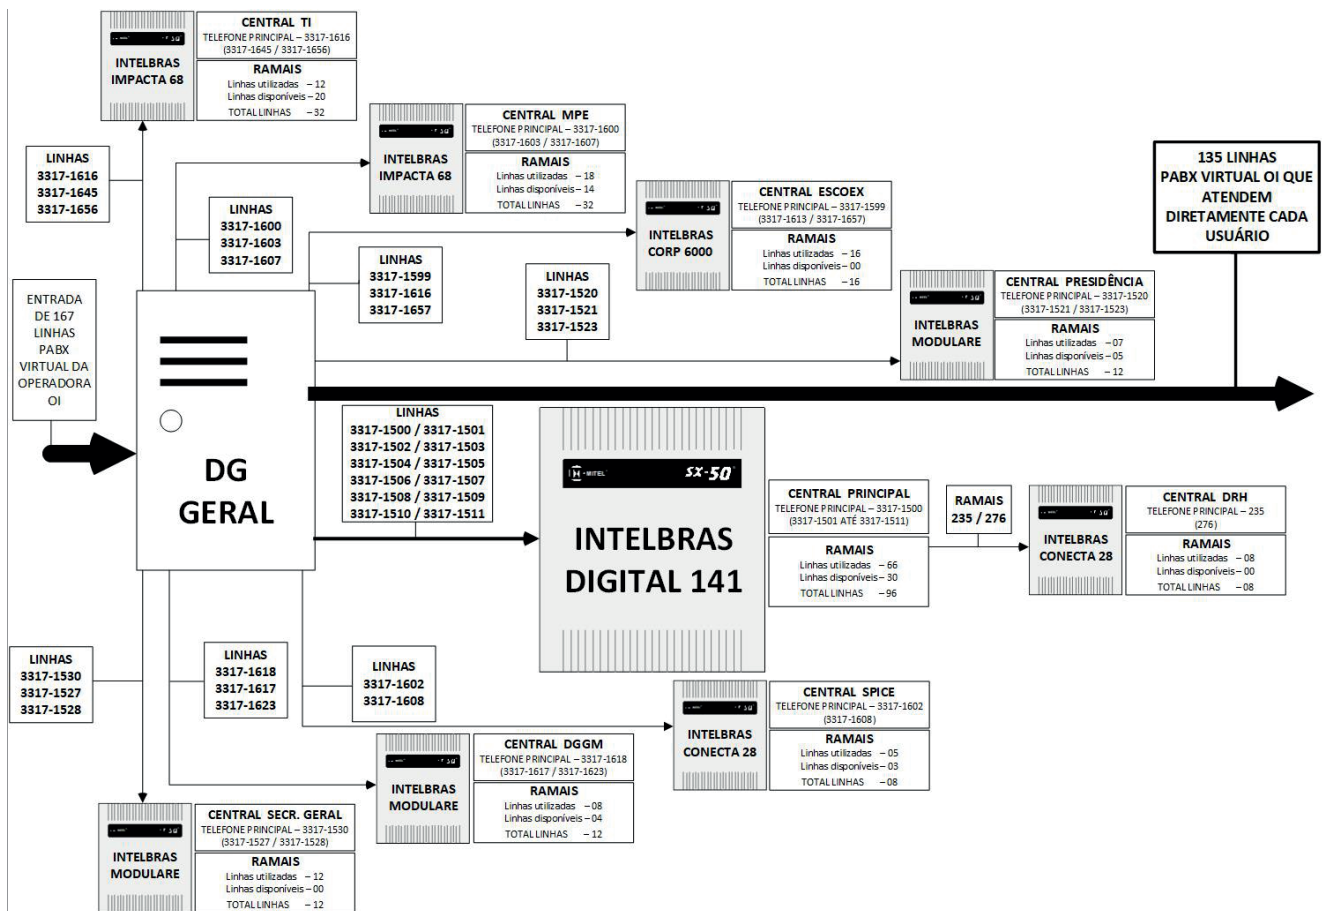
INTELBRAS IMPACTA 68

CENTRAL TI
TELEFONE PRINCIPAL – 3317-1616
(3317-1645 / 3317-1656)

RAMAIS
Linhas utilizadas – 12
Linhas disponíveis – 20
TOTAL LINHAS – 32

LINHAS
3317-1616
3317-1645
3317-1656

INTELBRAS IMPACTA 68

CENTRAL MPE
TELEFONE PRINCIPAL – 3317-1600
(3317-1603 / 3317-1607)

RAMAIS
Linhas utilizadas – 18
Linhas disponíveis – 14
TOTAL LINHAS – 32

LINHAS
3317-1600
3317-1603
3317-1607

INTELBRAS CORP 6000

CENTRAL ESCOEX
TELEFONE PRINCIPAL – 3317-1599
(3317-1613 / 3317-1657)

RAMAIS
Linhas utilizadas – 16
Linhas disponíveis – 00
TOTAL LINHAS – 16

LINHAS
3317-1599
3317-1616
3317-1657

135 LINHAS
PABX VIRTUAL OI QUE ATENDEM DIRETAMENTE CADA USUÁRIO

LINHAS
3317-1520
3317-1521
3317-1523

INTELBRAS MODULARE

CENTRAL PRESIDÊNCIA
TELEFONE PRINCIPAL – 3317-1520
(3317-1521 / 3317-1523)

RAMAIS
Linhas utilizadas – 07
Linhas disponíveis – 05
TOTAL LINHAS – 12

ENTRADA DE 167 LINHAS PABX VIRTUAL DA OPERADORA OI

DG GERAL

LINHAS
3317-1500 / 3317-1501
3317-1502 / 3317-1503
3317-1504 / 3317-1505
3317-1506 / 3317-1507
3317-1508 / 3317-1509
3317-1510 / 3317-1511

MITEL SX-50

INTELBRAS DIGITAL 141

CENTRAL PRINCIPAL
TELEFONE PRINCIPAL – 3317-1500
(3317-1501 ATÉ 3317-1511)

RAMAIS
Linhas utilizadas – 66
Linhas disponíveis – 30
TOTAL LINHAS – 96

RAMAIS
235 / 276

INTELBRAS CONECTA 28

CENTRAL DRH
TELEFONE PRINCIPAL – 235
(276)

RAMAIS
Linhas utilizadas – 08
Linhas disponíveis – 00
TOTAL LINHAS – 08

LINHAS
3317-1530
3317-1527
3317-1528

LINHAS
3317-1618
3317-1617
3317-1623

LINHAS
3317-1602
3317-1608

INTELBRAS CONECTA 28

CENTRAL SPICE
TELEFONE PRINCIPAL – 3317-1602
(3317-1608)

RAMAIS
Linhas utilizadas – 05
Linhas disponíveis – 03
TOTAL LINHAS – 08

INTELBRAS MODULARE

CENTRAL DGGM
TELEFONE PRINCIPAL – 3317-1618
(3317-1617 / 3317-1623)

RAMAIS
Linhas utilizadas – 08
Linhas disponíveis – 04
TOTAL LINHAS – 12

INTELBRAS MODULARE

CENTRAL SECR. GERAL
TELEFONE PRINCIPAL – 3317-1530
(3317-1527 / 3317-1528)

RAMAIS
Linhas utilizadas – 12
Linhas disponíveis – 00
TOTAL LINHAS – 12